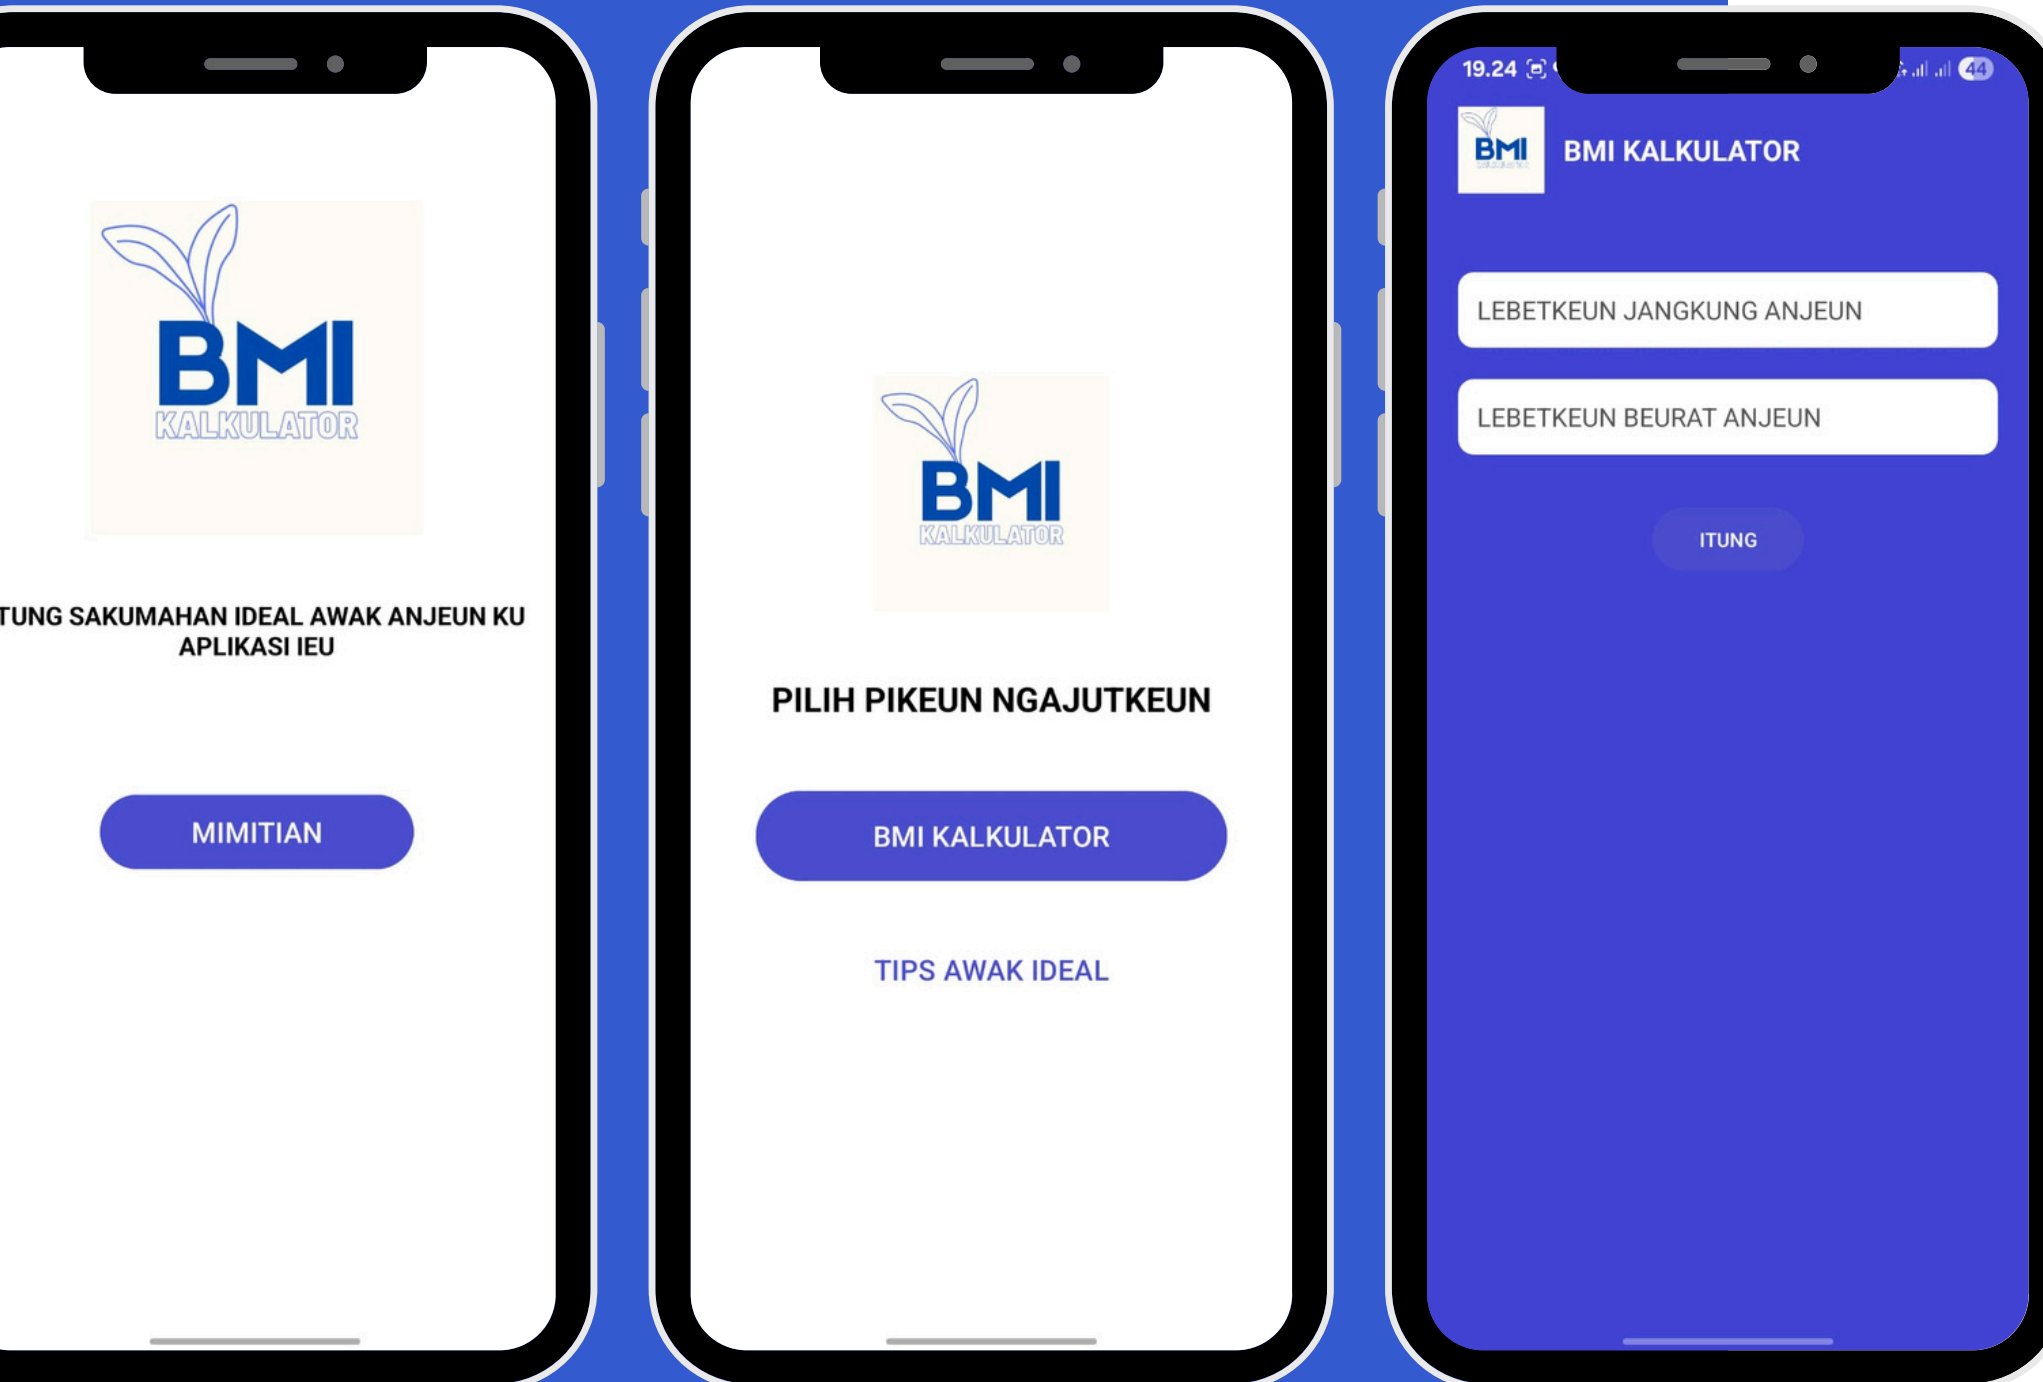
BMI
KALKULATOR

TUNG SAKUMAHAN IDEAL AWAK ANJEUN KU APLIKASI IEU

MIMITIAN

BMI
KALKULATOR

PILIH PIKEUN NGAJUTKEUN

BMI KALKULATOR

TIPS AWAK IDEAL

19.24

44

BMI

BMI KALKULATOR

LEBETKEUN JANGKUNG ANJEUN

LEBETKEUN BEURAT ANJEUN

ITUNG